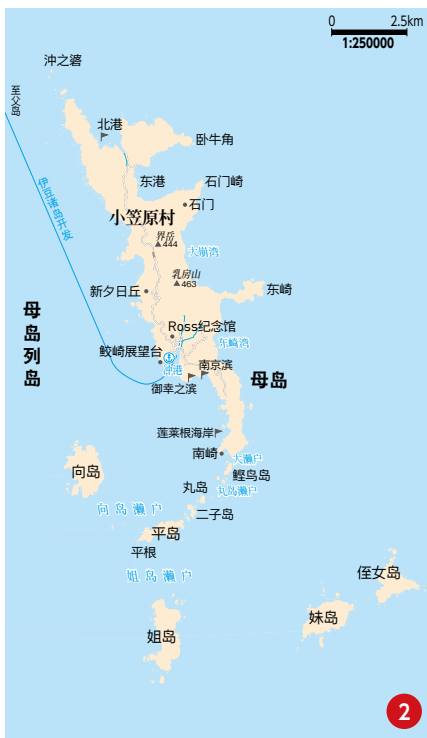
0
2.5km
1:250000

沖之礐

至父岛

伊豆诸岛开发

北港
卧牛角
东港
石门崎
石门
小笠原村
堺岳
444
大崩湾
乳房山
463
新夕日丘
东崎
母
岛
列
岛
Ross纪念馆
东崎湾
鲛崎展望台
冲港
南京滨
御幸之滨
母岛
蓬莱根海岸
南崎
大濑户
鲣鸟岛
向岛
丸岛
丸岛濑户
向岛濑户
二子岛
平岛
平根
姐岛濑户
侄女岛
妹岛
姐岛
2